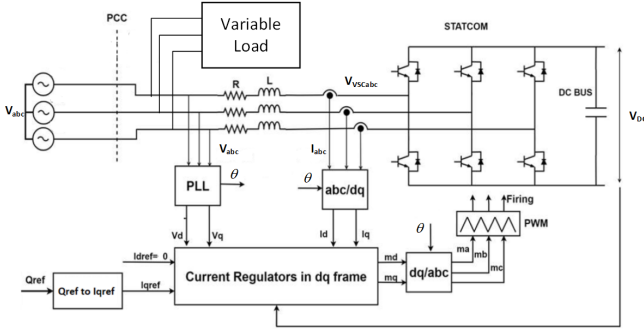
PCC

Variable Load

STATCOM

R

L

$V_{VSCabc}$

DC BUS

$V_{Dc}$

$V_{abc}$

$V_{abc}$

$I_{abc}$

PLL

$\theta$

$\theta$

abc/dq

Firing

PWM

$\theta$

Vd

Vq

Id

Iq

Idref= 0

md

mq

dq/abc

ma

mb

mc

Qref

Qref to Iqref

Iqref

Current Regulators in dq frame